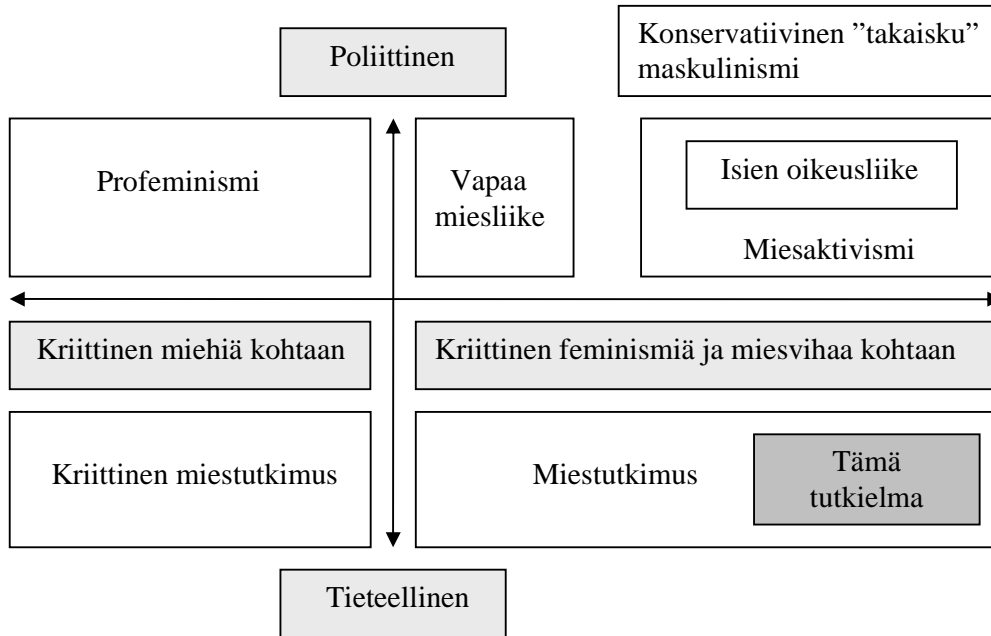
Poliittinen

Konservatiivinen ”takaisku” maskulinismi

Profeminismi

Vapaa miesliike

Isien oikeusliike

Miesaktivismi

Kriittinen miehiä kohtaan

Kriittinen feminismiä ja miesvihaa kohtaan

Kriittinen miestutkimus

Miestutkimus

Tämä tutkielma

Tieteellinen